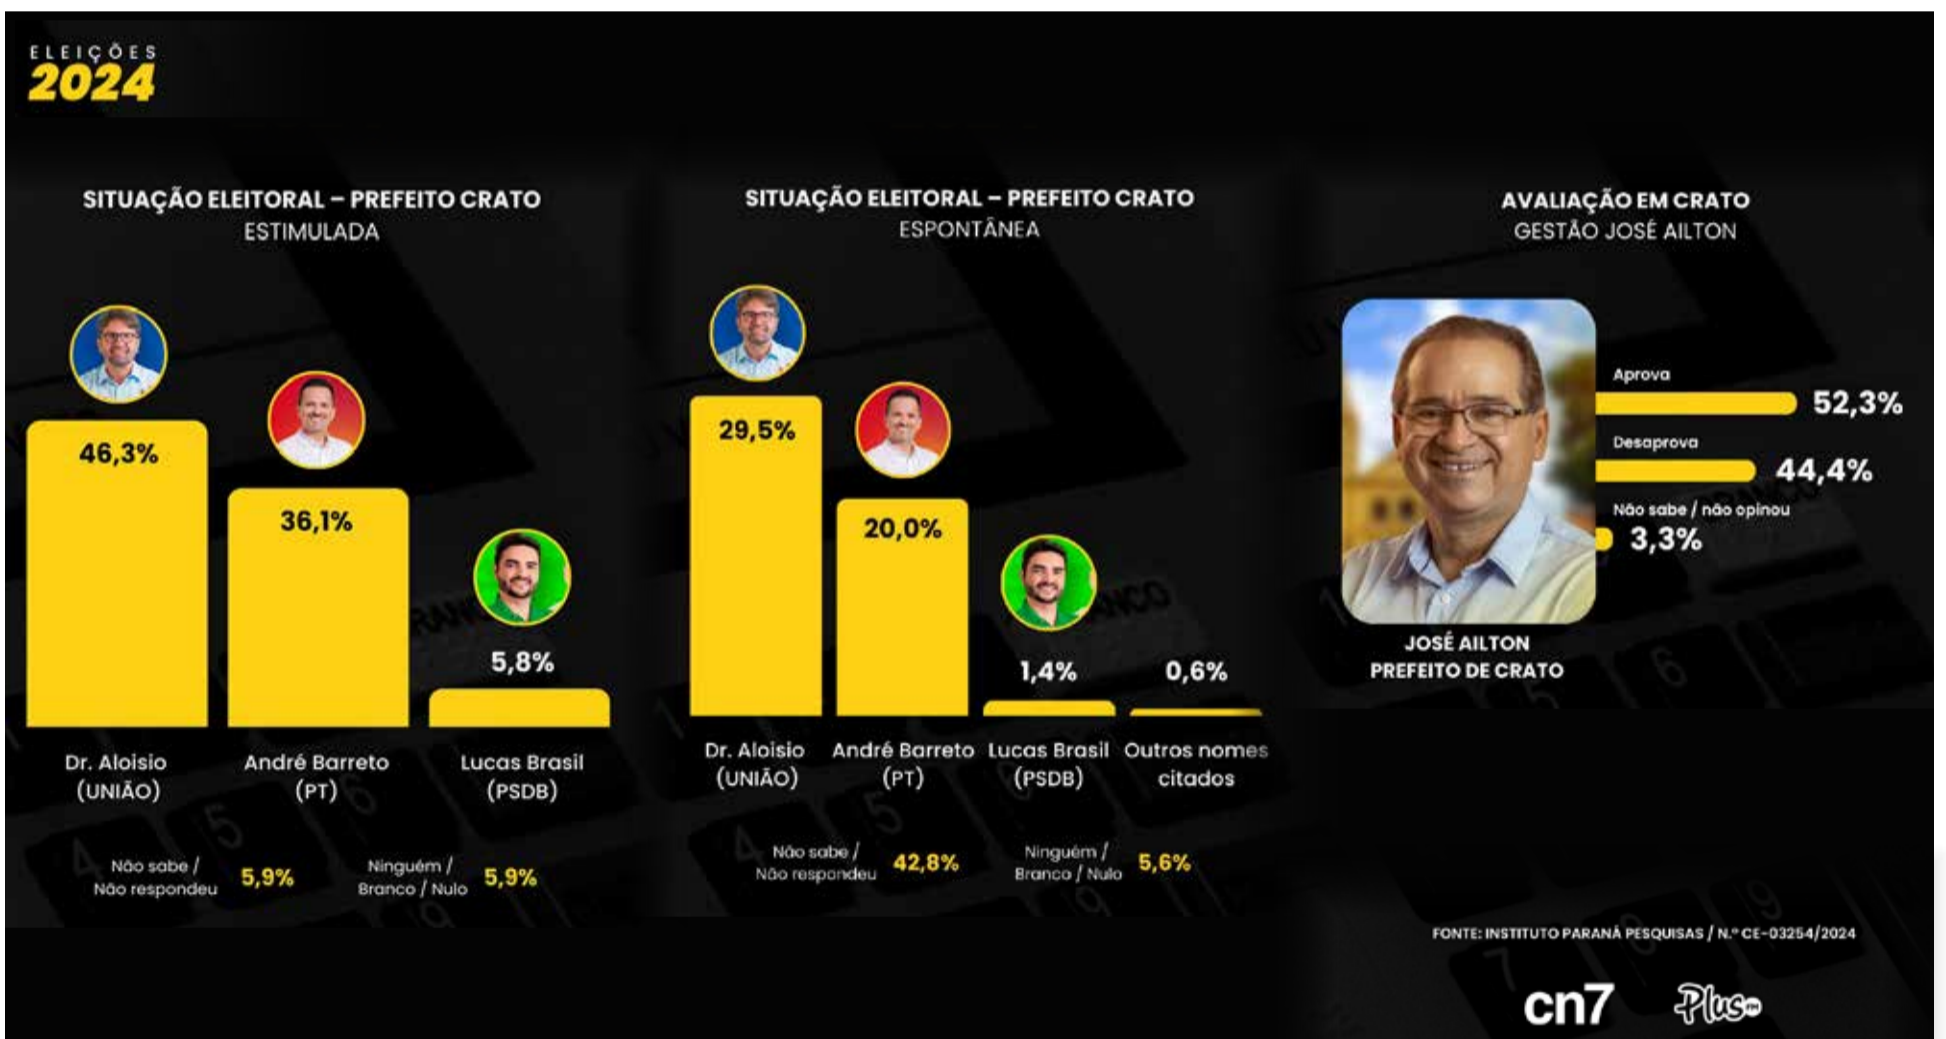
ELEIÇÕES
2024

SITUAÇÃO ELEITORAL – PREFEITO CRATO
ESTIMULADA

46,3%
36,1%
5,8%

Dr. Aloisio (UNIÃO)
André Barreto (PT)
Lucas Brasil (PSDB)

Não sabe / Não respondeu 5,9%
Ninguém / Branco / Nulo 5,9%

SITUAÇÃO ELEITORAL – PREFEITO CRATO
ESPONTÂNEA

29,5%
20,0%
1,4%
0,6%

Dr. Aloisio (UNIÃO)
André Barreto (PT)
Lucas Brasil (PSDB)
Outros nomes citados

Não sabe / Não respondeu 42,8%
Ninguém / Branco / Nulo 5,6%

AVALIAÇÃO EM CRATO
GESTÃO JOSÉ AILTON

Aprova 52,3%
Desaprova 44,4%
Não sabe / não opinou 3,3%

JOSÉ AILTON
PREFEITO DE CRATO

FONTE: INSTITUTO PARANÁ PESQUISAS / N.º CE-03254/2024

cn7
Plus